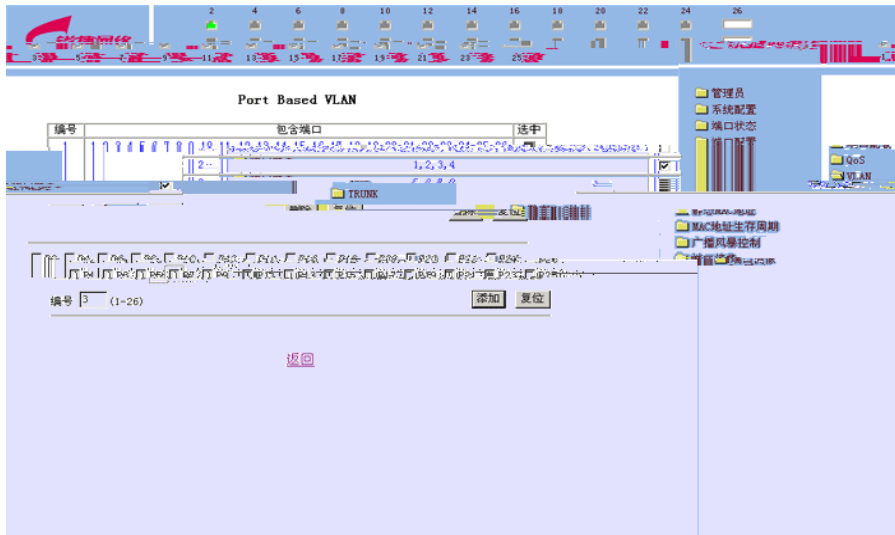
2 4 6 8 10 12 14 16 18 20 22 24 26

管理员
系统配置
端口状态

Port Based VLAN

| 编号 | 包含端口 | 选中 |
|---|---|---|
| 1 | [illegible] | |
| 2 | 1,2,3,4 | |
| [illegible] | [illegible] | |

QoS
VLAN
TRUNK
MAC地址生存周期
广播风暴控制

编号 3 (1-26) 添加 复位

返回